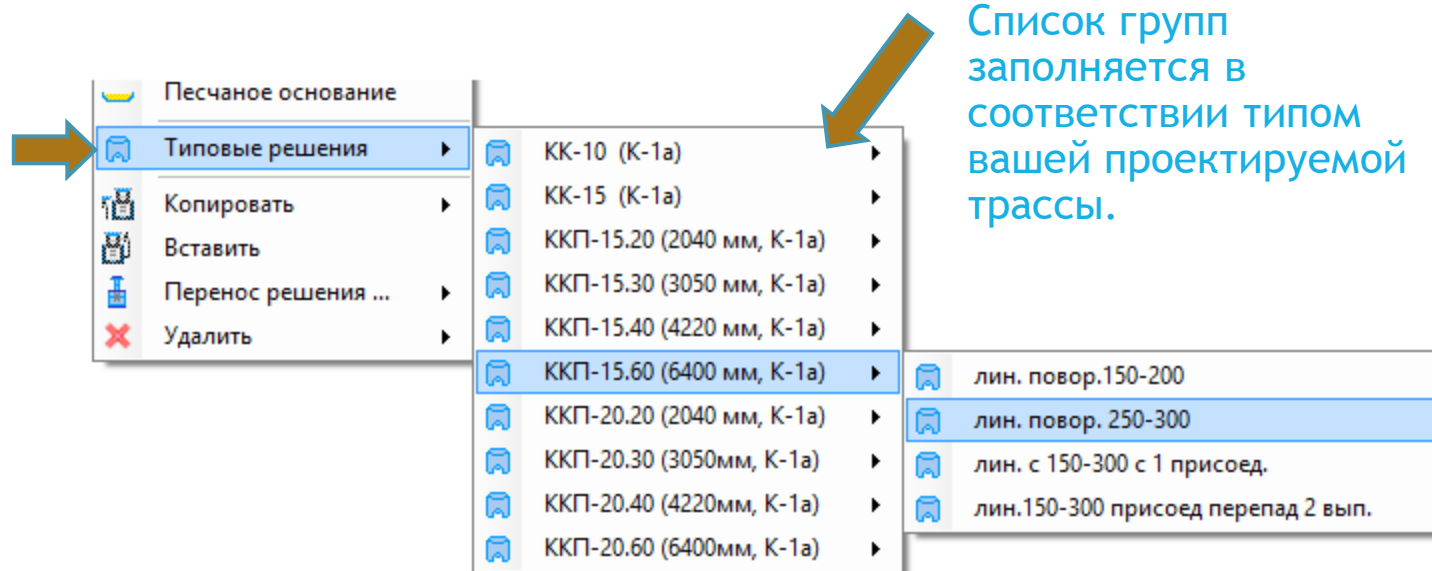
Список групп заполняется в соответствии типом вашей проектируемой трассы.

Песчаное основание
Типовые решения
Копировать
Вставить
Перенос решения ...
Удалить

КК-10 (К-1а)
КК-15 (К-1а)
ККП-15.20 (2040 мм, К-1а)
ККП-15.30 (3050 мм, К-1а)
ККП-15.40 (4220 мм, К-1а)
ККП-15.60 (6400 мм, К-1а)
ККП-20.20 (2040 мм, К-1а)
ККП-20.30 (3050мм, К-1а)
ККП-20.40 (4220мм, К-1а)
ККП-20.60 (6400мм, К-1а)

лин. повор.150-200
лин. повор. 250-300
лин. с 150-300 с 1 присоед.
лин.150-300 присоед перепад 2 вып.